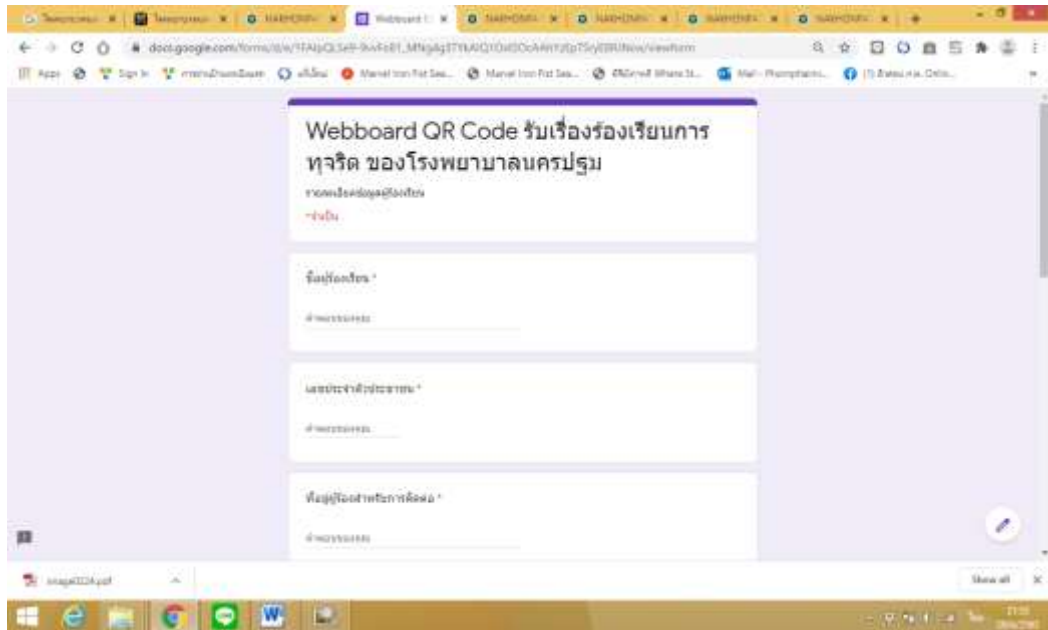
Webboard QR Code รับเรื่องร้องเรียนการทุจริต ของโรงพยาบาลนครปฐม

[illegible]

*จำเป็น

ชื่อผู้ร้องเรียน *

คำตอบของคุณ

เลขประจำตัวประชาชน *

คำตอบของคุณ

ที่อยู่ผู้ร้องสำหรับการติดต่อ *

คำตอบของคุณ

docs.google.com/forms/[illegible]/viewform

Webboard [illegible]

image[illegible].pdf

Show all